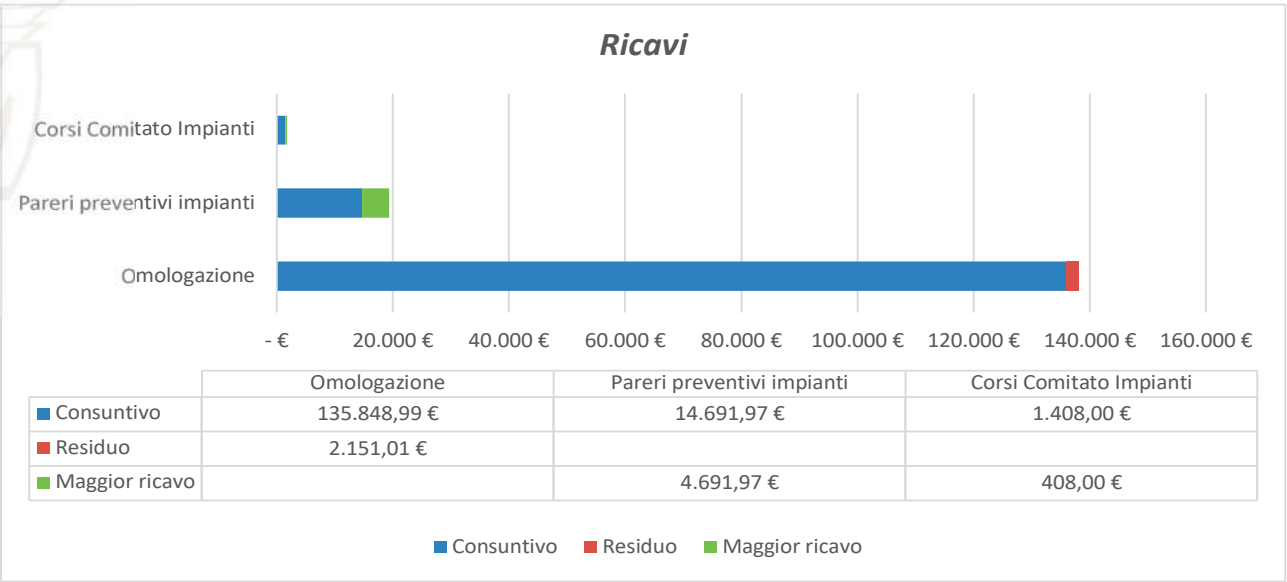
Ricavi

Corsi Comitato Impianti

Pareri preventivi impianti

Omologazione

- €  20.000 €  40.000 €  60.000 €  80.000 €  100.000 €  120.000 €  140.000 €  160.000 €

| | Omologazione | Pareri preventivi impianti | Corsi Comitato Impianti |
|---|---|---|---|
| Consuntivo | 135.848,99 € | 14.691,97 € | 1.408,00 € |
| Residuo | 2.151,01 € | | |
| Maggior ricavo | | 4.691,97 € | 408,00 € |

Consuntivo  Residuo  Maggior ricavo